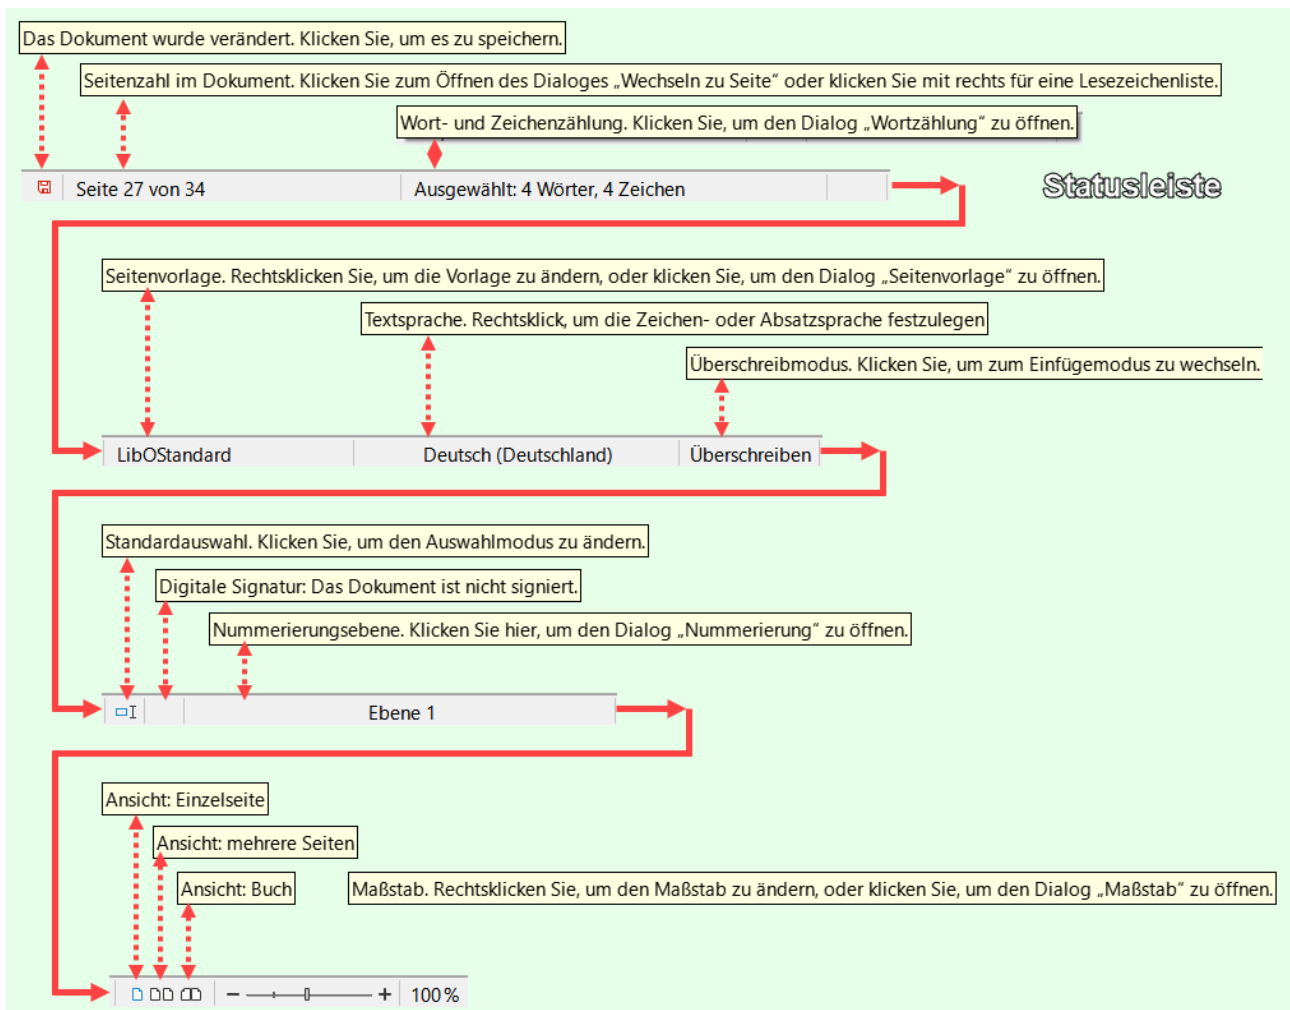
Das Dokument wurde verändert. Klicken Sie, um es zu speichern.

Seitenzahl im Dokument. Klicken Sie zum Öffnen des Dialoges „Wechseln zu Seite“ oder klicken Sie mit rechts für eine Lesezeichenliste.

Wort- und Zeichenzählung. Klicken Sie, um den Dialog „Wortzählung“ zu öffnen.

Seite 27 von 34 | Ausgewählt: 4 Wörter, 4 Zeichen

Statusleiste

Seitenvorlage. Rechtsklicken Sie, um die Vorlage zu ändern, oder klicken Sie, um den Dialog „Seitenvorlage“ zu öffnen.

Textsprache. Rechtsklick, um die Zeichen- oder Absatzsprache festzulegen

Überschreibmodus. Klicken Sie, um zum Einfügemodus zu wechseln.

LibOStandard | Deutsch (Deutschland) | Überschreiben

Standardauswahl. Klicken Sie, um den Auswahlmodus zu ändern.

Digitale Signatur: Das Dokument ist nicht signiert.

Nummerierungsebene. Klicken Sie hier, um den Dialog „Nummerierung“ zu öffnen.

Ebene 1

Ansicht: Einzelseite

Ansicht: mehrere Seiten

Ansicht: Buch

Maßstab. Rechtsklicken Sie, um den Maßstab zu ändern, oder klicken Sie, um den Dialog „Maßstab“ zu öffnen.

− + 100 %